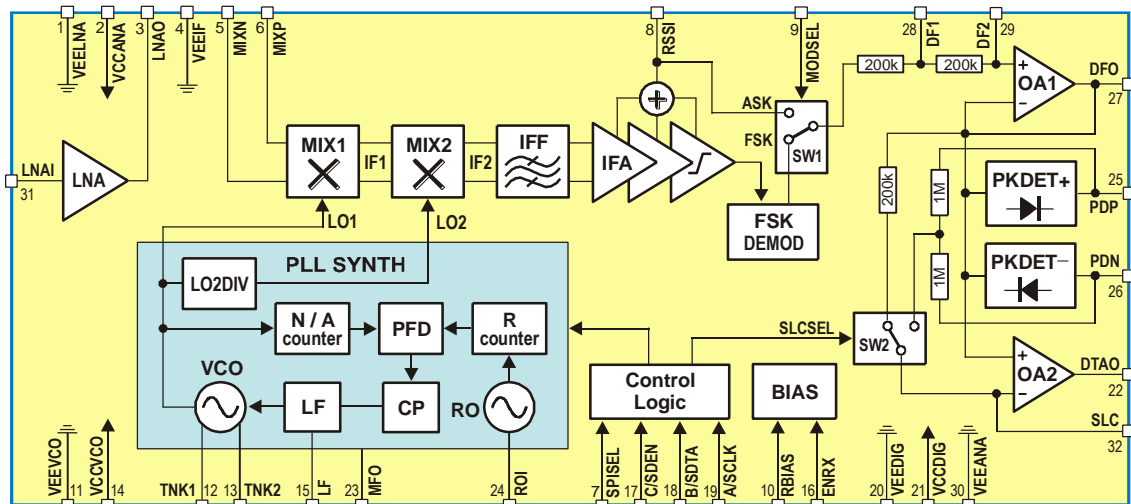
1 VEELNA
2 VCCANA
3 LNAO
4 VEEIF
5 MIXN
6 MIXP
8 RSSI
9 MODSEL
28 DF1
29 DF2
200k
200k
DFO
27
LNAI
31
LNA
MIX1
IF1
MIX2
IF2
IFF
IFA
ASK
FSK
SW1
+
OA1
−
200k
1M
PKDET+
25
PDP
LO1
LO2
FSK DEMOD
PLL SYNTH
LO2DIV
1M
PKDET−
PDN
26
N / A counter
PFD
R counter
SLCSEL
SW2
+
OA2
−
DTAO
22
VCO
LF
CP
RO
Control Logic
BIAS
SLC
32
VEEVCO 11
VCCVCO 14
TNK1 12
13 TNK2
15 LF
23 MFO
24 ROI
7 SPISEL
17 C/SDEN
18 B/SDTA
19 A/SCLK
10 RBIAS
16 ENRX
20 VEEDIG
21 VCCDIG
30 VEEANA